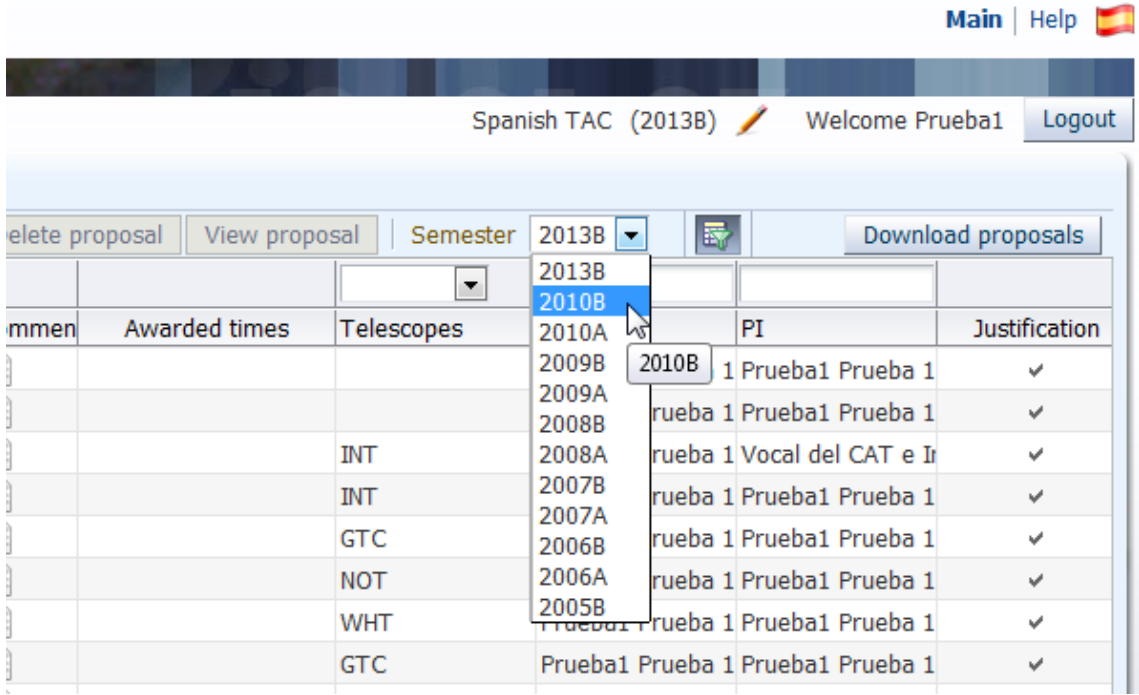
Main | Help

Spanish TAC (2013B)   Welcome Prueba1   Logout

elete proposal   View proposal   Semester   2013B   Download proposals

| mmen | Awarded times | Telescopes | | PI | Justification |
|---|---|---|---|---|---|
| | | | 1 | Prueba1 Prueba 1 | ✔ |
| | | | rueba 1 | Prueba1 Prueba 1 | ✔ |
| | | INT | rueba 1 | Vocal del CAT e I | ✔ |
| | | INT | rueba 1 | Prueba1 Prueba 1 | ✔ |
| | | GTC | rueba 1 | Prueba1 Prueba 1 | ✔ |
| | | NOT | rueba 1 | Prueba1 Prueba 1 | ✔ |
| | | WHT | rueba1 Prueba 1 | Prueba1 Prueba 1 | ✔ |
| | | GTC | Prueba1 Prueba 1 | Prueba1 Prueba 1 | ✔ |

2013B
2010B
2010A
2009B
2009A
2008B
2008A
2007B
2007A
2006B
2006A
2005B

2010B